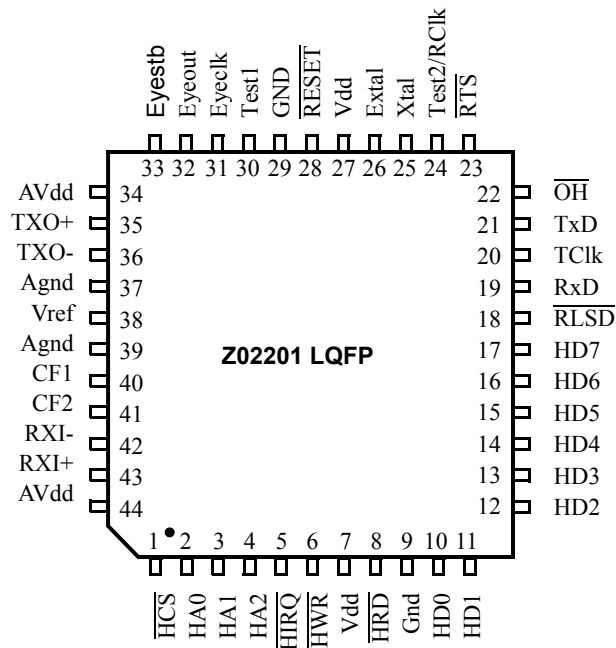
Eyestb Eyeout Eyeclk Test1 GND $\overline{RESET}$ Vdd Extal Xtal Test2/RClk $\overline{RTS}$

33 32 31 30 29 28 27 26 25 24 23

AVdd 34
TXO+ 35
TXO- 36
Agnd 37
Vref 38
Agnd 39
CF1 40
CF2 41
RXI- 42
RXI+ 43
AVdd 44

22 $\overline{OH}$
21 TxD
20 TClk
19 RxD
18 $\overline{RLSD}$
17 HD7
16 HD6
15 HD5
14 HD4
13 HD3
12 HD2

Z02201 LQFP

1 2 3 4 5 6 7 8 9 10 11

$\overline{HCS}$ HA0 HA1 HA2 $\overline{HIRQ}$ $\overline{HWR}$ Vdd $\overline{HRD}$ Gnd HD0 HD1